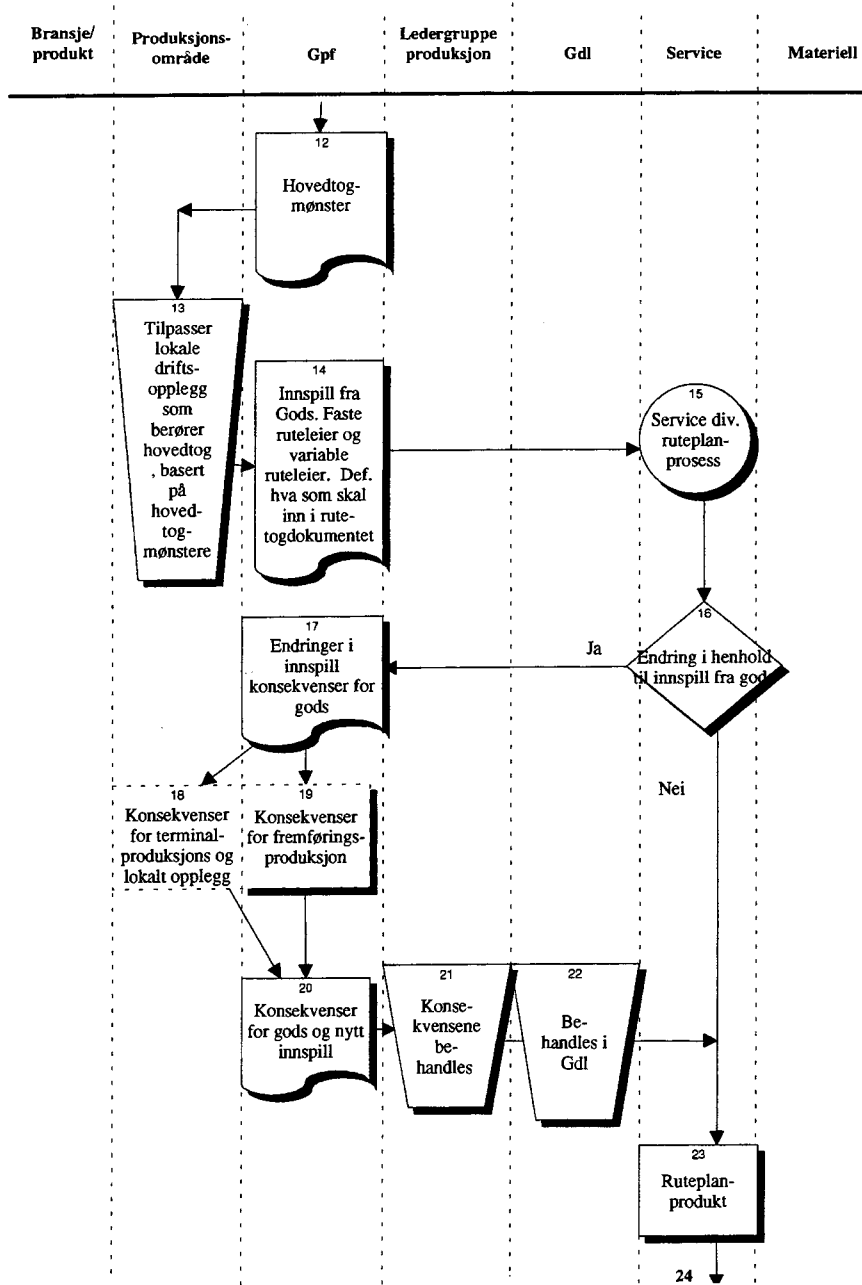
Bransje/ produkt

Produksjons-område

Gpf

Ledergruppe produksjon

Gdl

Service

Materiell

12
Hovedtog-mønster

13
Tilpasser lokale drifts-opplegg som berører hovedtog , basert på hoved-tog-mønstere

14
Innspill fra Gods. Faste ruteleier og variable ruteleier. Def. hva som skal inn i rute-togdokumentet

15
Service div. ruteplan-prosess

16
Endring i henhold til innspill fra gods

Ja

17
Endringer i innspill konsekvenser for gods

Nei

18
Konsekvenser for terminal-produksjons og lokalt opplegg

19
Konsekvenser for fremførings-produksjon

20
Konsekvenser for gods og nytt innspill

21
Konse-kvensene be-handles

22
Be-handles i Gdl

23
Ruteplan-produkt

24